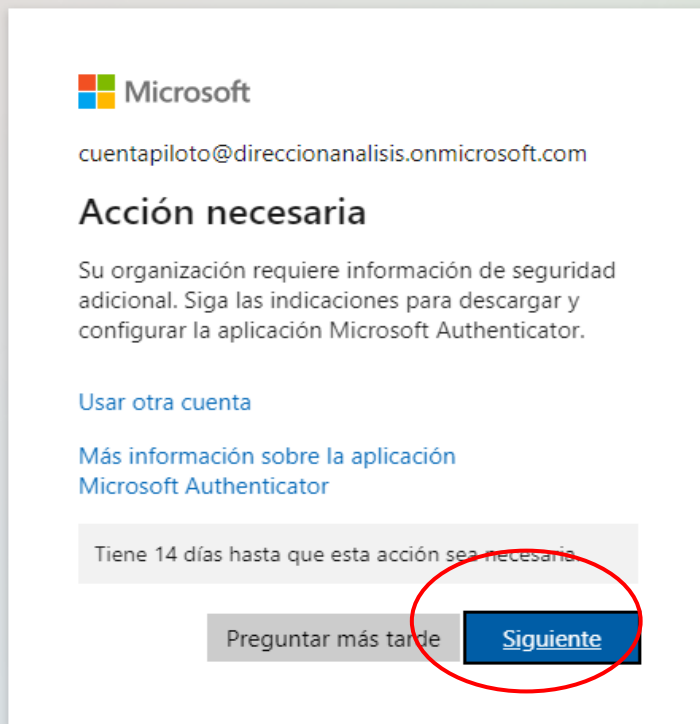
Microsoft

cuentapiloto@direccionanalisis.onmicrosoft.com

Acción necesaria

Su organización requiere información de seguridad adicional. Siga las indicaciones para descargar y configurar la aplicación Microsoft Authenticator.

Usar otra cuenta

Más información sobre la aplicación Microsoft Authenticator

Tiene 14 días hasta que esta acción sea necesaria.

Preguntar más tarde

Siguiente